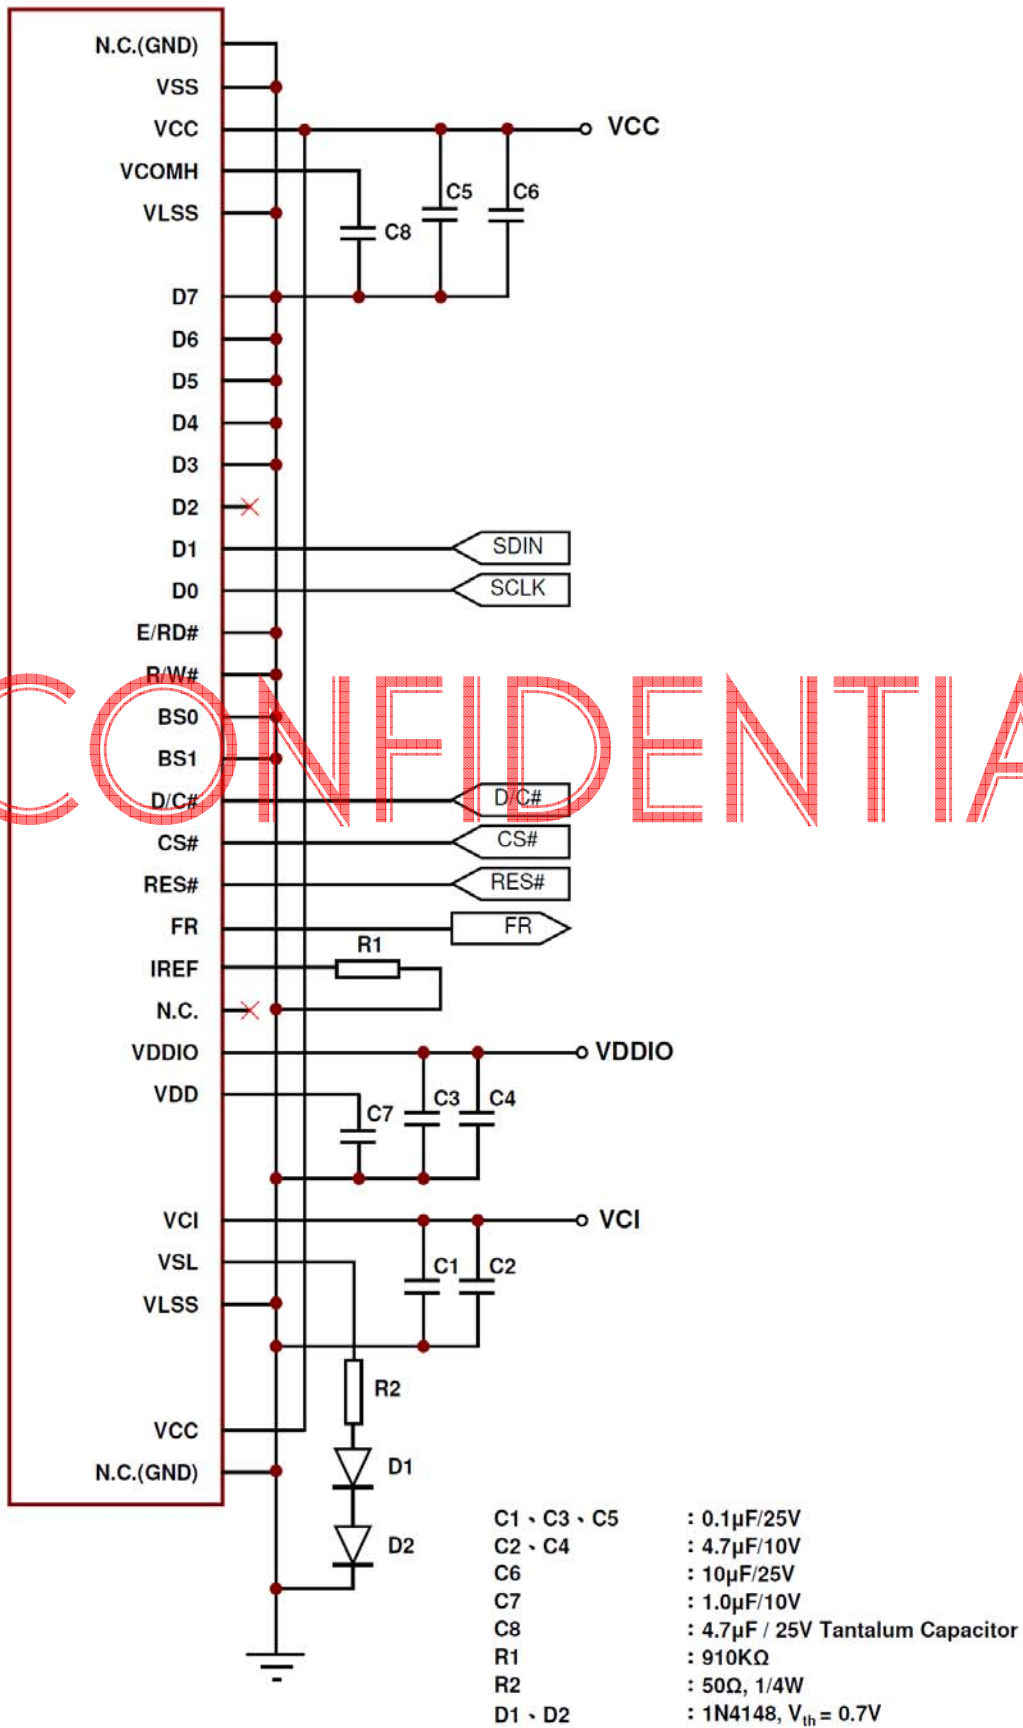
N.C.(GND)
VSS
VCC
VCOMH
VLSS
D7
D6
D5
D4
D3
D2
D1
D0
E/RD#
R/W#
BS0
BS1
D/C#
CS#
RES#
FR
IREF
N.C.
VDDIO
VDD
VCI
VSL
VLSS
VCC
N.C.(GND)

VCC
C5
C6
C8
SDIN
SCLK
D/C#
CS#
RES#
FR
R1
VDDIO
C7
C3
C4
VCI
C1
C2
R2
D1
D2

CONFIDENTIA

| | |
|---|---|
| C1、C3、C5 | : 0.1μF/25V |
| C2、C4 | : 4.7μF/10V |
| C6 | : 10μF/25V |
| C7 | : 1.0μF/10V |
| C8 | : 4.7μF / 25V Tantalum Capacitor |
| R1 | : 910KΩ |
| R2 | : 50Ω, 1/4W |
| D1、D2 | : 1N4148, $V_{th}$ = 0.7V |